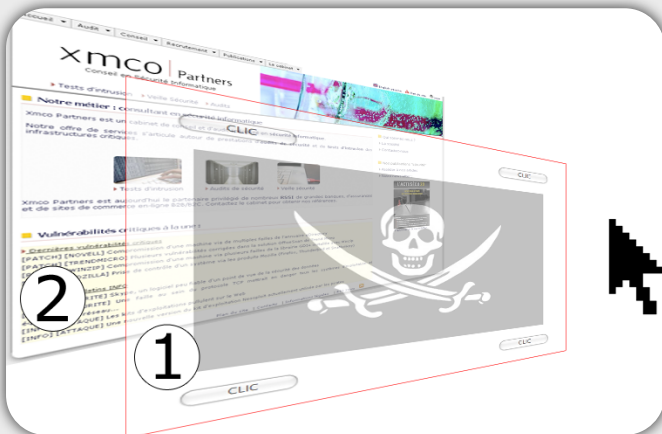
Accueil | Audit | Conseil | Recrutement | Publications | Le cabinet

xmco | Partners
Conseil en Sécurité Informatique

Tests d'intrusion • Veille sécurité • Audits

Notre métier : Consultant en sécurité informatique

Xmco Partners est un cabinet de conseil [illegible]

Notre offre de services s'articule autour de prestations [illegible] infrastructures critiques.

CLIC

Tests d'intrusion
Audits de sécurité
Veille sécurité

Xmco Partners est aujourd'hui le partenaire privilégié de nombreux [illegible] et de sites de commerce en ligne B2B/B2C. Contactez le cabinet pour obtenir nos références.

Vulnérabilités critiques à la une

Dernières vulnérabilités publiées
[PATCH] [NOVELL] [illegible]
[PATCH] [TRENDMICRO] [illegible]
[PATCH] [WINZIP] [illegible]
[PATCH] [ZILLA] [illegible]

[INFO] [ATTAQUE] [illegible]

CLIC

CLIC

CLIC

2

1